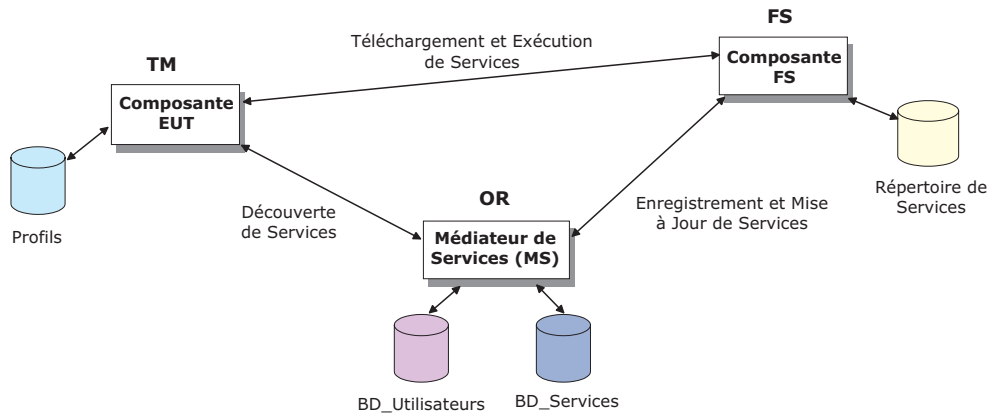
FS

Téléchargement et Exécution de Services

TM

Composante FS

Composante EUT

Profils

Découverte de Services

OR

Enregistrement et Mise à Jour de Services

Répertoire de Services

Médiateur de Services (MS)

BD_Utilisateurs

BD_Services